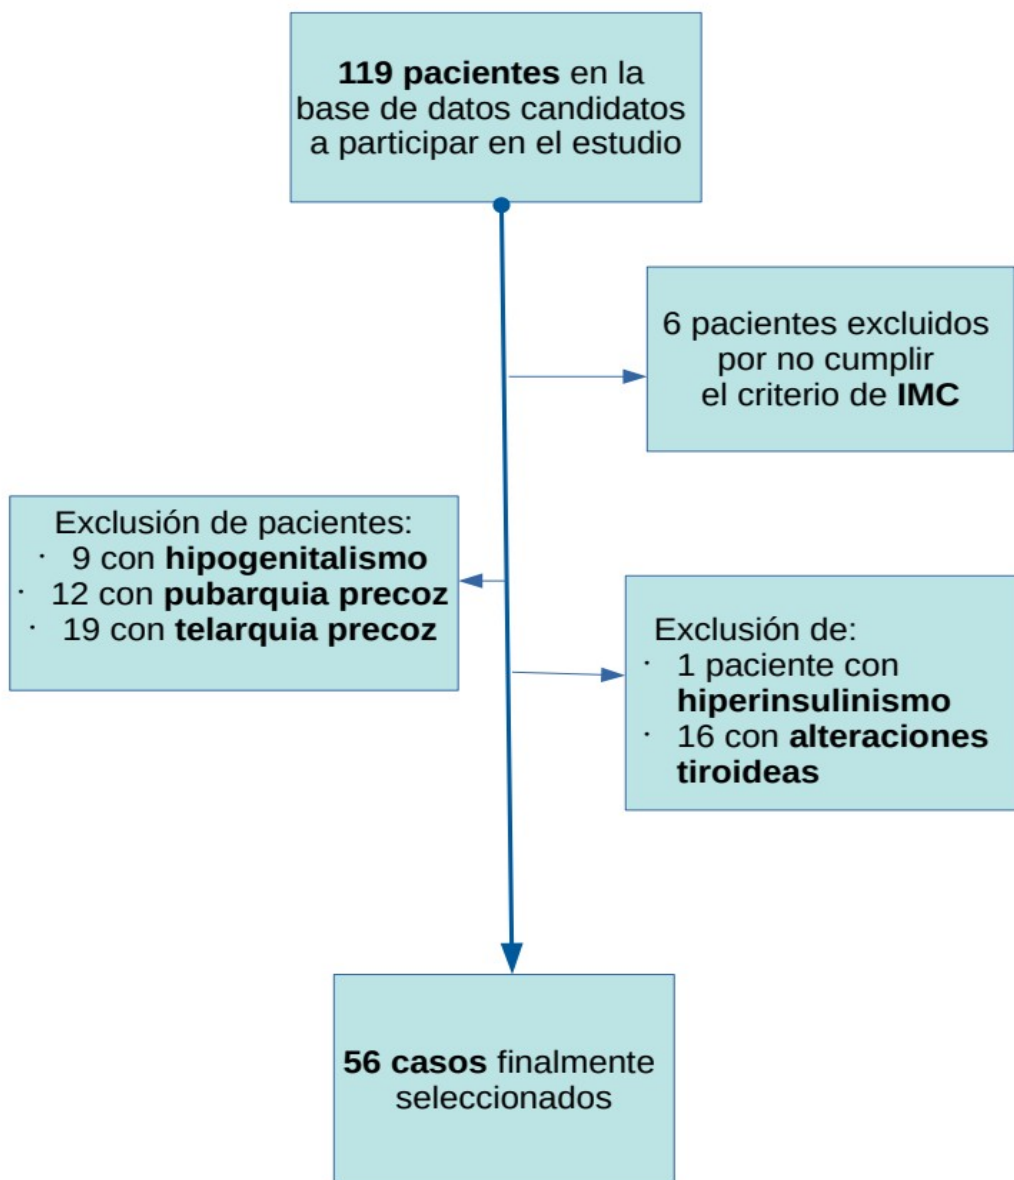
119 pacientes en la base de datos candidatos a participar en el estudio

6 pacientes excluidos por no cumplir el criterio de IMC

Exclusión de pacientes:
· 9 con hipogenitalismo
· 12 con pubarquia precoz
· 19 con telarquia precoz

Exclusión de:
· 1 paciente con hiperinsulinismo
· 16 con alteraciones tiroideas

56 casos finalmente seleccionados